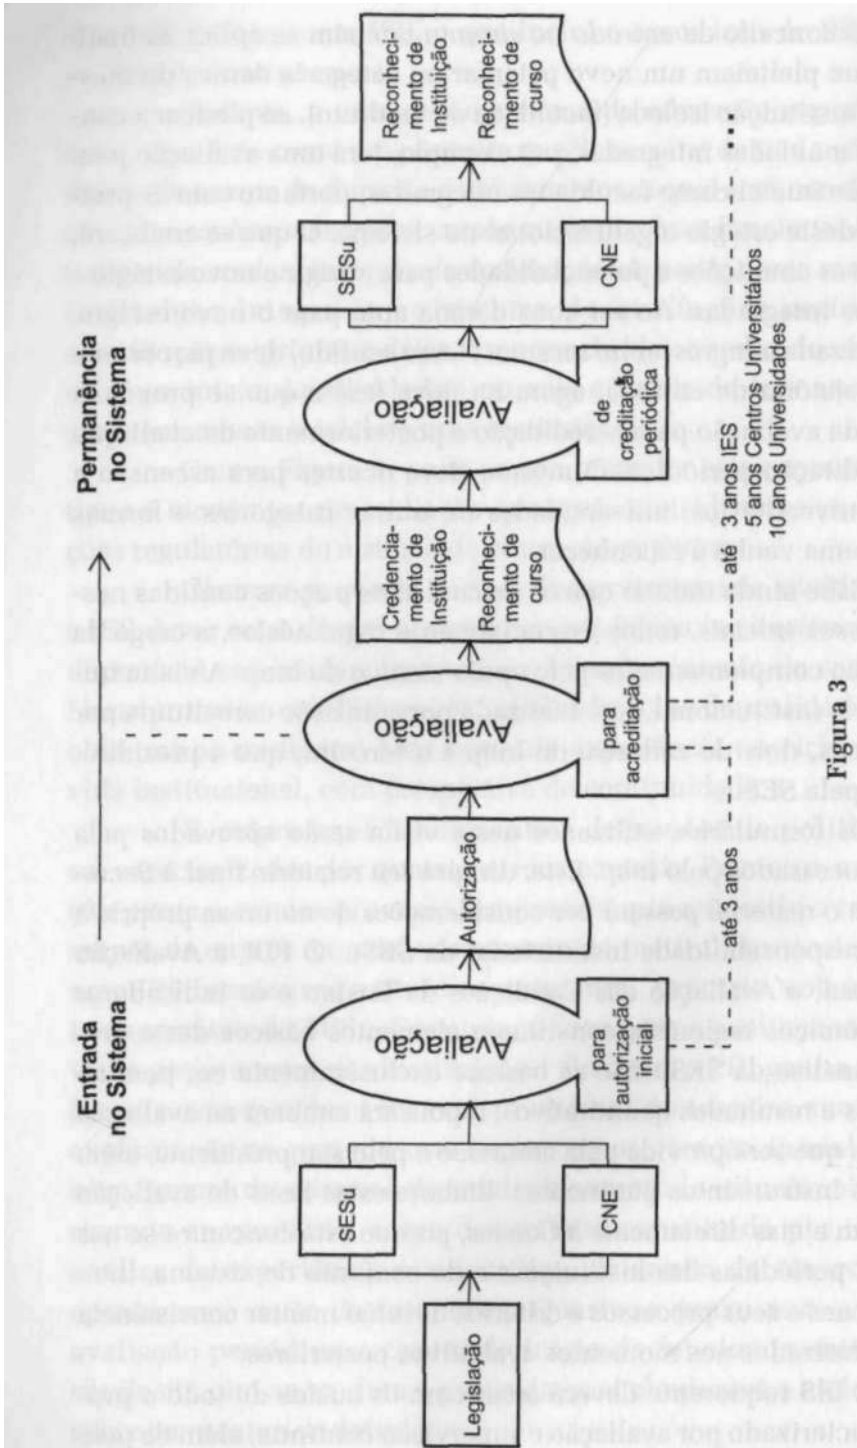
Entrada no Sistema

Permanência no Sistema

Legislação

SESu

CNE

Avaliação

para autorização inicial

Autorização

Avaliação

para acreditação

Credenciamento de Instituição

Reconhecimento de curso

Avaliação

de creditação periódica

SESu

CNE

Reconhecimento de Instituição

Reconhecimento de curso

até 3 anos

até 3 anos IES
5 anos Centros Universitários
10 anos Universidades

Figura 3